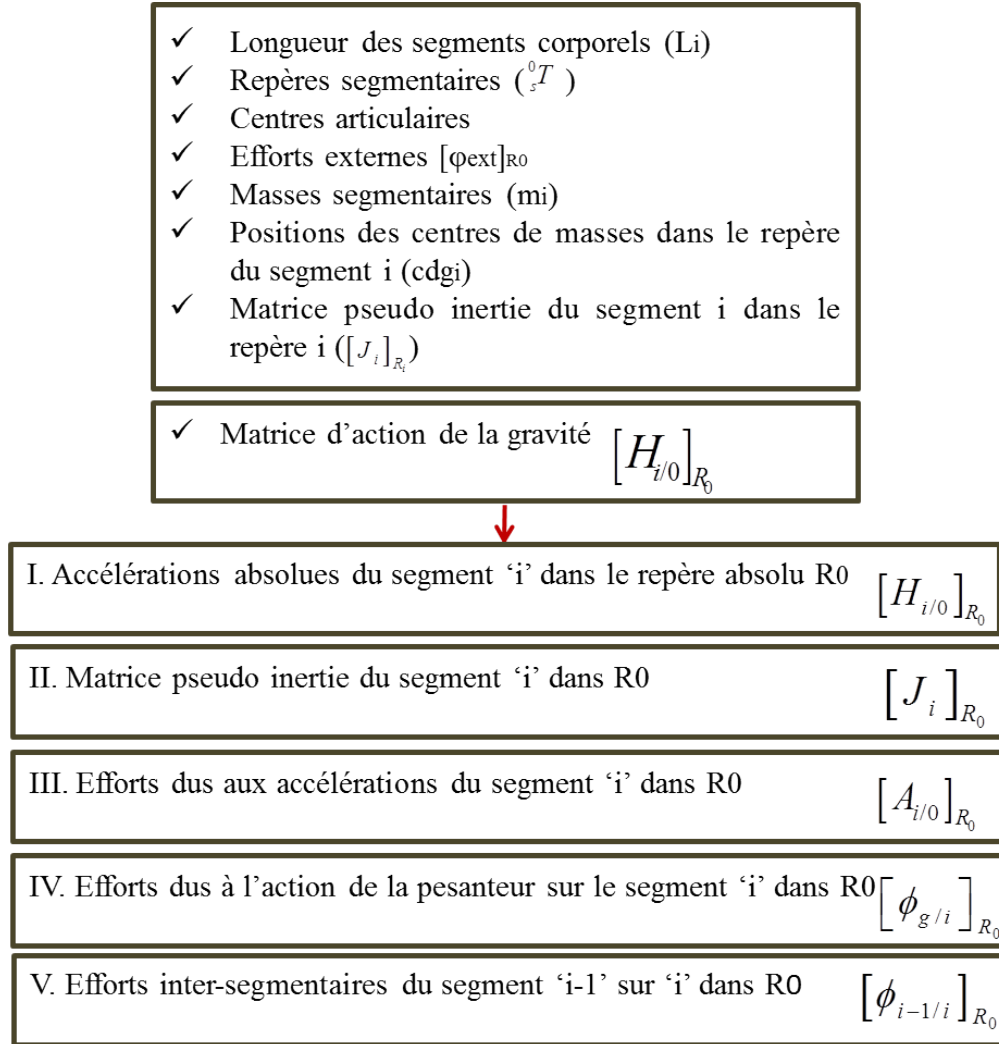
✓ Longueur des segments corporels (Li)
✓ Repères segmentaires ($_s^0T$ )
✓ Centres articulaires
✓ Efforts externes [φext]R0
✓ Masses segmentaires (mi)
✓ Positions des centres de masses dans le repère du segment i (cdgi)
✓ Matrice pseudo inertie du segment i dans le repère i ($[J_i]_{R_i}$)

✓ Matrice d'action de la gravité $[H_{i/0}]_{R_0}$

I. Accélérations absolues du segment 'i' dans le repère absolu R0 $[H_{i/0}]_{R_0}$

II. Matrice pseudo inertie du segment 'i' dans R0 $[J_i]_{R_0}$

III. Efforts dus aux accélérations du segment 'i' dans R0 $[A_{i/0}]_{R_0}$

IV. Efforts dus à l'action de la pesanteur sur le segment 'i' dans R0 $[\phi_{g/i}]_{R_0}$

V. Efforts inter-segmentaires du segment 'i-1' sur 'i' dans R0 $[\phi_{i-1/i}]_{R_0}$